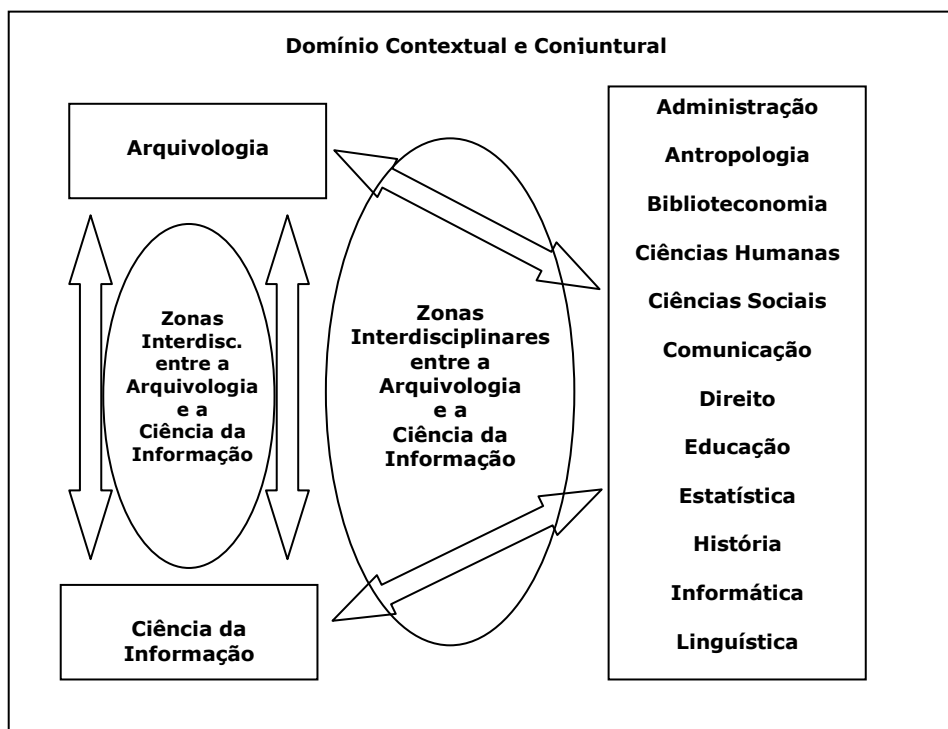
Domínio Contextual e Conjuntural

Arquivologia

Zonas Interdisc. entre a Arquivologia e a Ciência da Informação

Zonas Interdisciplinares entre a Arquivologia e a Ciência da Informação

Ciência da Informação

Administração
Antropologia
Biblioteconomia
Ciências Humanas
Ciências Sociais
Comunicação
Direito
Educação
Estatística
História
Informática
Linguística